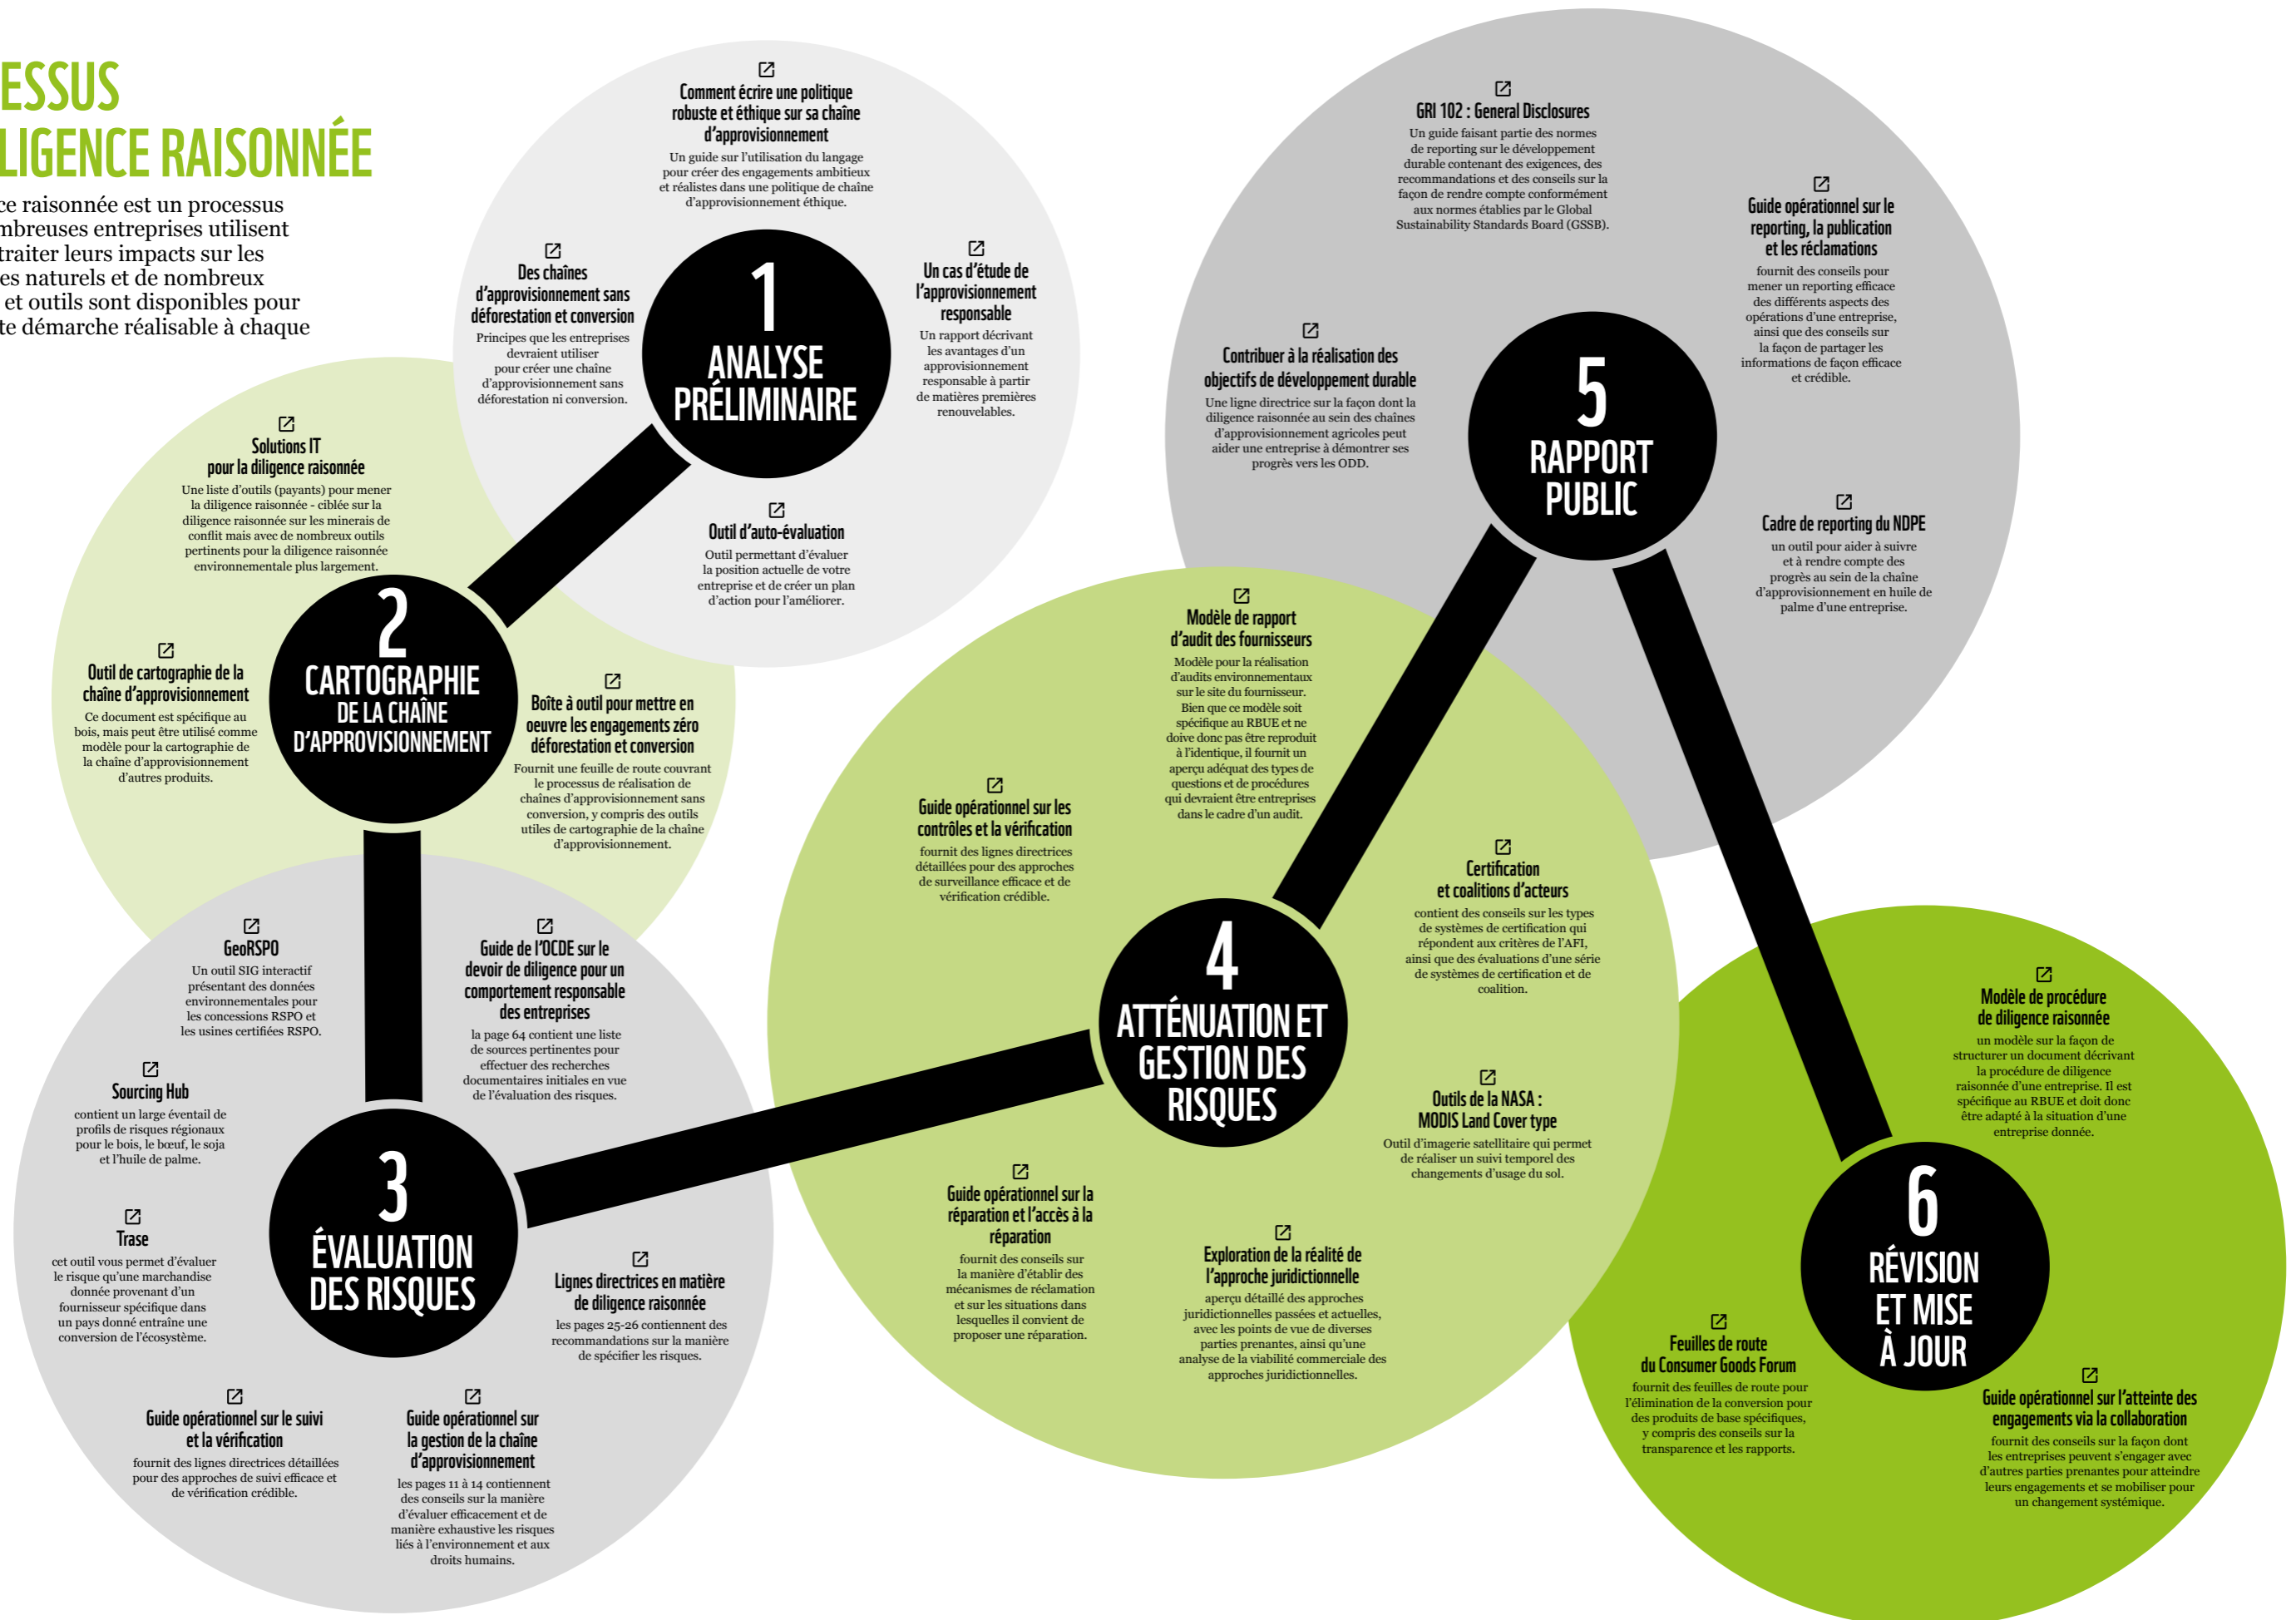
ESSUS
LIGENCE RAISONNÉE

ce raisonnée est un processus mbreuses entreprises utilisent traiter leurs impacts sur les es naturels et de nombreux et outils sont disponibles pour te démarche réalisable à chaque

1
ANALYSE PRÉLIMINAIRE

Comment écrire une politique robuste et éthique sur sa chaîne d'approvisionnement
Un guide sur l'utilisation du langage pour créer des engagements ambitieux et réalistes dans une politique de chaîne d'approvisionnement éthique.

Des chaînes d'approvisionnement sans déforestation et conversion
Principes que les entreprises devraient utiliser pour créer une chaîne d'approvisionnement sans déforestation ni conversion.

Un cas d'étude de l'approvisionnement responsable
Un rapport décrivant les avantages d'un approvisionnement responsable à partir de matières premières renouvelables.

Outil d'auto-évaluation
Outil permettant d'évaluer la position actuelle de votre entreprise et de créer un plan d'action pour l'améliorer.

2
CARTOGRAPHIE DE LA CHAÎNE D'APPROVISIONNEMENT

Solutions IT pour la diligence raisonnée
Une liste d'outils (payants) pour mener la diligence raisonnée - ciblée sur la diligence raisonnée sur les minerais de conflit mais avec de nombreux outils pertinents pour la diligence raisonnée environnementale plus largement.

Outil de cartographie de la chaîne d'approvisionnement
Ce document est spécifique au bois, mais peut être utilisé comme modèle pour la cartographie de la chaîne d'approvisionnement d'autres produits.

Boîte à outil pour mettre en oeuvre les engagements zéro déforestation et conversion
Fournit une feuille de route couvrant le processus de réalisation de chaînes d'approvisionnement sans conversion, y compris des outils utiles de cartographie de la chaîne d'approvisionnement.

3
ÉVALUATION DES RISQUES

GeoRSPO
Un outil SIG interactif présentant des données environnementales pour les concessions RSPO et les usines certifiées RSPO.

Guide de l'OCDE sur le devoir de diligence pour un comportement responsable des entreprises
la page 64 contient une liste de sources pertinentes pour effectuer des recherches documentaires initiales en vue de l'évaluation des risques.

Sourcing Hub
contient un large éventail de profils de risques régionaux pour le bois, le bœuf, le soja et l'huile de palme.

Trase
cet outil vous permet d'évaluer le risque qu'une marchandise donnée provenant d'un fournisseur spécifique dans un pays donné entraîne une conversion de l'écosystème.

Lignes directrices en matière de diligence raisonnée
les pages 25-26 contiennent des recommandations sur la manière de spécifier les risques.

Guide opérationnel sur le suivi et la vérification
fournit des lignes directrices détaillées pour des approches de suivi efficace et de vérification crédible.

Guide opérationnel sur la gestion de la chaîne d'approvisionnement
les pages 11 à 14 contiennent des conseils sur la manière d'évaluer efficacement et de manière exhaustive les risques liés à l'environnement et aux droits humains.

4
ATTÉNUATION ET GESTION DES RISQUES

Modèle de rapport d'audit des fournisseurs
Modèle pour la réalisation d'audits environnementaux sur le site du fournisseur. Bien que ce modèle soit spécifique au RBUE et ne doive donc pas être reproduit à l'identique, il fournit un aperçu adéquat des types de questions et de procédures qui devraient être entreprises dans le cadre d'un audit.

Guide opérationnel sur les contrôles et la vérification
fournit des lignes directrices détaillées pour des approches de surveillance efficace et de vérification crédible.

Certification et coalitions d'acteurs
contient des conseils sur les types de systèmes de certification qui répondent aux critères de l'AFI, ainsi que des évaluations d'une série de systèmes de certification et de coalition.

Outils de la NASA : MODIS Land Cover type
Outil d'imagerie satellitaire qui permet de réaliser un suivi temporel des changements d'usage du sol.

Guide opérationnel sur la réparation et l'accès à la réparation
fournit des conseils sur la manière d'établir des mécanismes de réclamation et sur les situations dans lesquelles il convient de proposer une réparation.

Exploration de la réalité de l'approche juridictionnelle
aperçu détaillé des approches juridictionnelles passées et actuelles, avec les points de vue de diverses parties prenantes, ainsi qu'une analyse de la viabilité commerciale des approches juridictionnelles.

5
RAPPORT PUBLIC

GRI 102 : General Disclosures
Un guide faisant partie des normes de reporting sur le développement durable contenant des exigences, des recommandations et des conseils sur la façon de rendre compte conformément aux normes établies par le Global Sustainability Standards Board (GSSB).

Guide opérationnel sur le reporting, la publication et les réclamations
fournit des conseils pour mener un reporting efficace des différents aspects des opérations d'une entreprise, ainsi que des conseils sur la façon de partager les informations de façon efficace et crédible.

Contribuer à la réalisation des objectifs de développement durable
Une ligne directrice sur la façon dont la diligence raisonnée au sein des chaînes d'approvisionnement agricoles peut aider une entreprise à démontrer ses progrès vers les ODD.

Cadre de reporting du NDPE
un outil pour aider à suivre et à rendre compte des progrès au sein de la chaîne d'approvisionnement en huile de palme d'une entreprise.

6
RÉVISION ET MISE À JOUR

Modèle de procédure de diligence raisonnée
un modèle sur la façon de structurer un document décrivant la procédure de diligence raisonnée d'une entreprise. Il est spécifique au RBUE et doit donc être adapté à la situation d'une entreprise donnée.

Feuilles de route du Consumer Goods Forum
fournit des feuilles de route pour l'élimination de la conversion pour des produits de base spécifiques, y compris des conseils sur la transparence et les rapports.

Guide opérationnel sur l'atteinte des engagements via la collaboration
fournit des conseils sur la façon dont les entreprises peuvent s'engager avec d'autres parties prenantes pour atteindre leurs engagements et se mobiliser pour un changement systémique.